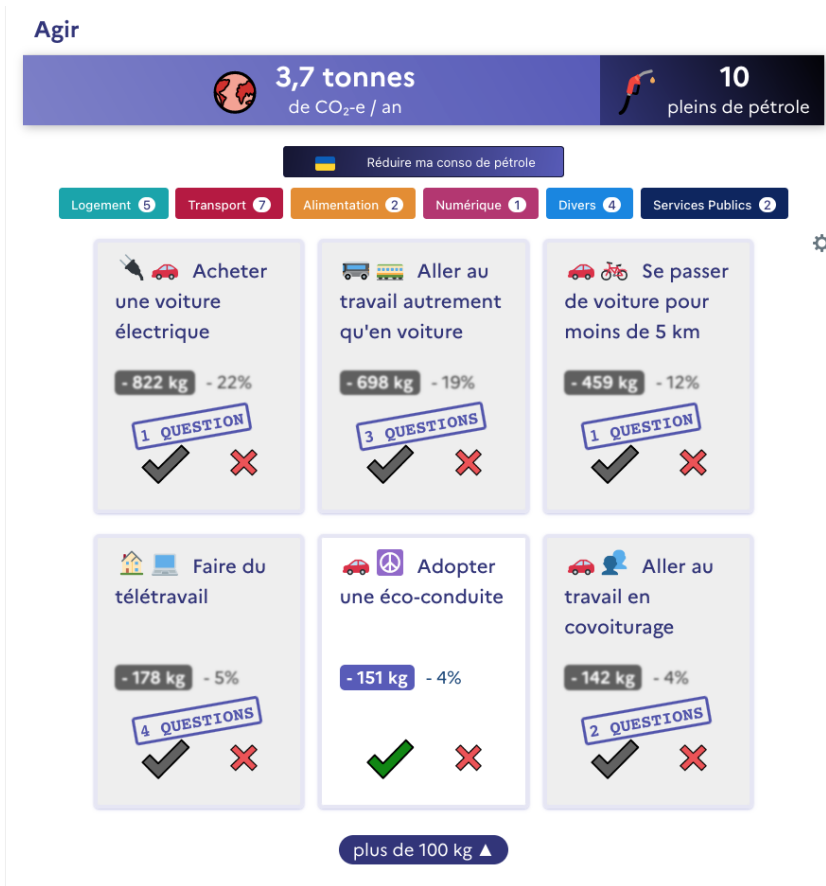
Agir

3,7 tonnes
de $CO_2$-e / an

10
pleins de pétrole

Réduire ma conso de pétrole

Logement 5 | Transport 7 | Alimentation 2 | Numérique 1 | Divers 4 | Services Publics 2

Acheter une voiture électrique
- 822 kg - 22%
1 QUESTION

Aller au travail autrement qu'en voiture
- 698 kg - 19%
3 QUESTIONS

Se passer de voiture pour moins de 5 km
- 459 kg - 12%
1 QUESTION

Faire du télétravail
- 178 kg - 5%
4 QUESTIONS

Adopter une éco-conduite
- 151 kg - 4%

Aller au travail en covoiturage
- 142 kg - 4%
2 QUESTIONS

plus de 100 kg ▲